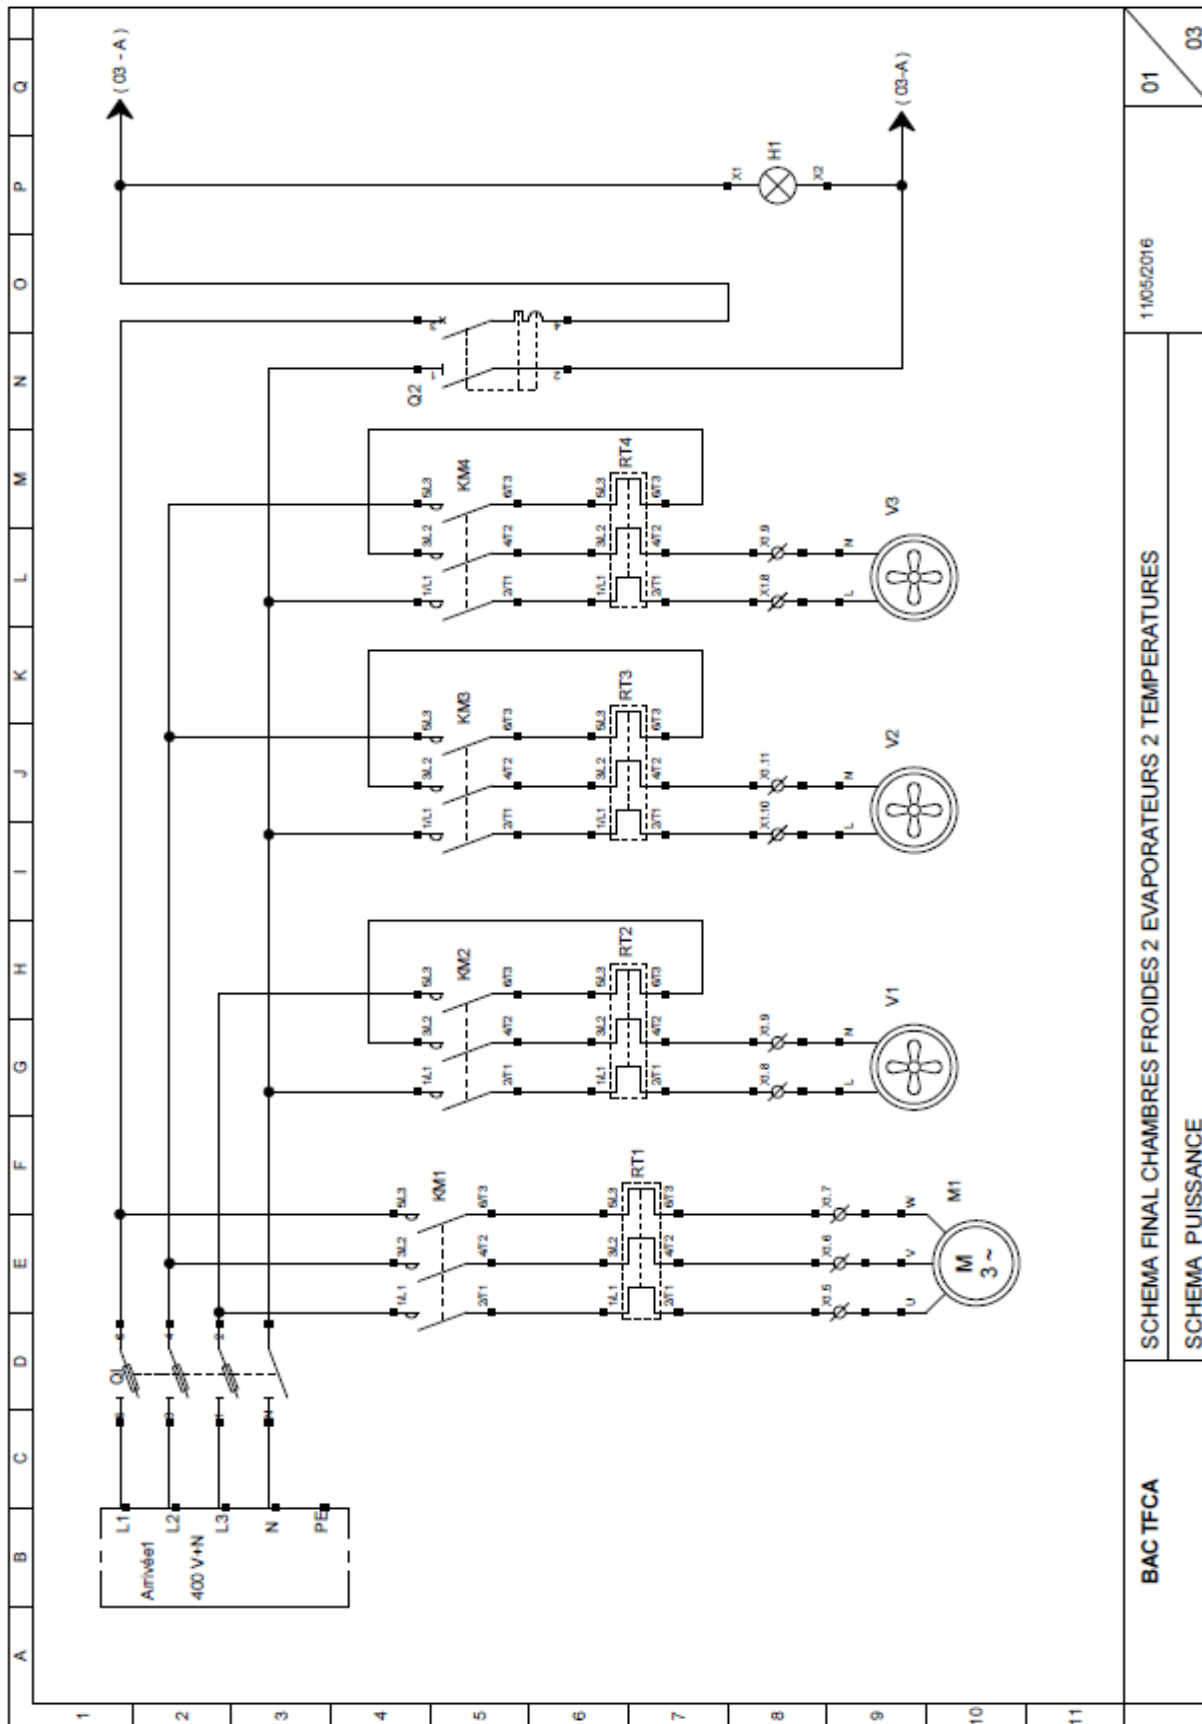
Q
P
O
N
M
L
K
J
I
H
G
F
E
D
C
B
A

1
2
3
4
5
6
7
8
9
10
11

( 03 - A )
( 03-A )
X1
H1
X2
Q2
KM4
RT4
V3
KM3
RT3
V2
KM2
RT2
V1
KM1
RT1
M1
M
3~
Q1
L1
L2
L3
N
PE
Arrivée1
400 V+N

1/L1
3L2
5L3
2/T1
4T2
6T3
X1.8
X1.9
X1.10
X1.11
X1.5
X1.6
X1.7
L
N
U
V
W

BAC TFCA
SCHEMA FINAL CHAMBRES FROIDES 2 EVAPORATEURS 2 TEMPERATURES
SCHEMA PUISSANCE
11/05/2016
01
03